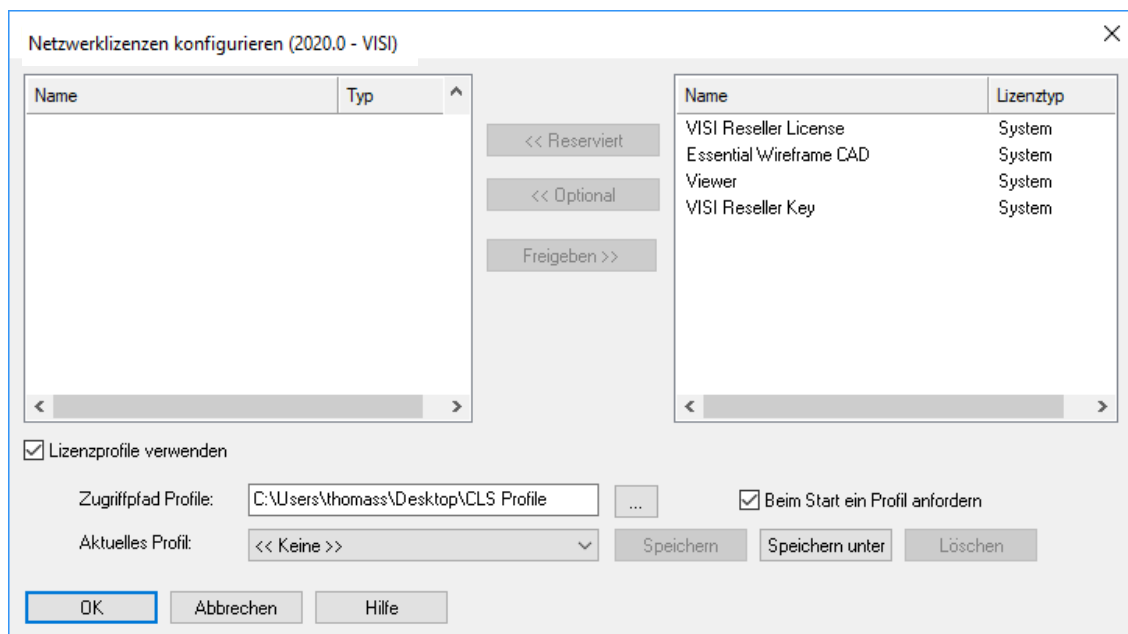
Netzwerklizenzen konfigurieren (2020.0 - VISI)

×

| Name | Typ |
|---|---|

<< Reserviert

<< Optional

Freigeben >>

| Name | Lizenztyp |
|---|---|
| VISI Reseller License | System |
| Essential Wireframe CAD | System |
| Viewer | System |
| VISI Reseller Key | System |

☑ Lizenzprofile verwenden

Zugriffpfad Profile: C:\Users\thomass\Desktop\CLS Profile ...

☑ Beim Start ein Profil anfordern

Aktuelles Profil: << Keine >>

Speichern Speichern unter Löschen

OK Abbrechen Hilfe